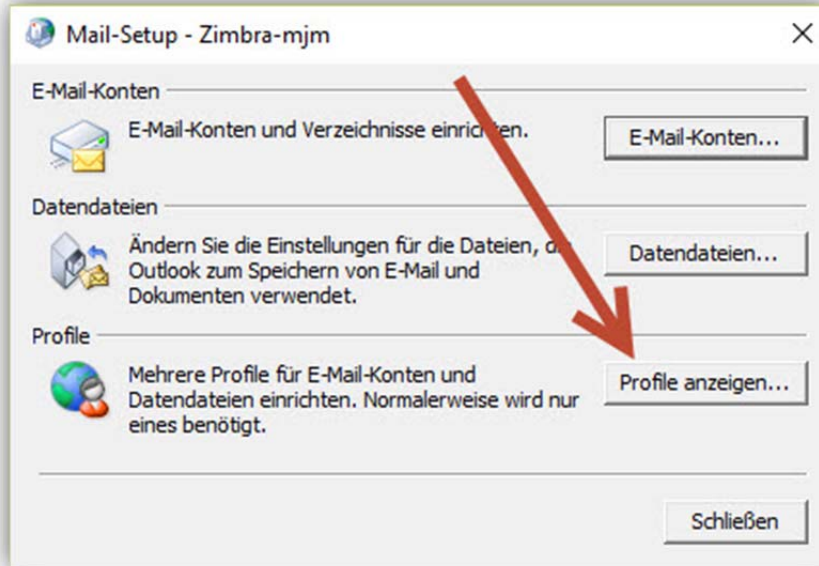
Mail-Setup - Zimbra-mjm

X

E-Mail-Konten

E-Mail-Konten und Verzeichnisse einrich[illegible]en.

E-Mail-Konten...

Datendateien

Ändern Sie die Einstellungen für die Dateien, d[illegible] Outlook zum Speichern von E-Mail und Dokumenten verwendet.

Datendateien...

Profile

Mehrere Profile für E-Mail-Konten und Datendateien einrichten. Normalerweise wird nur eines benötigt.

Profile anzeigen...

Schließen